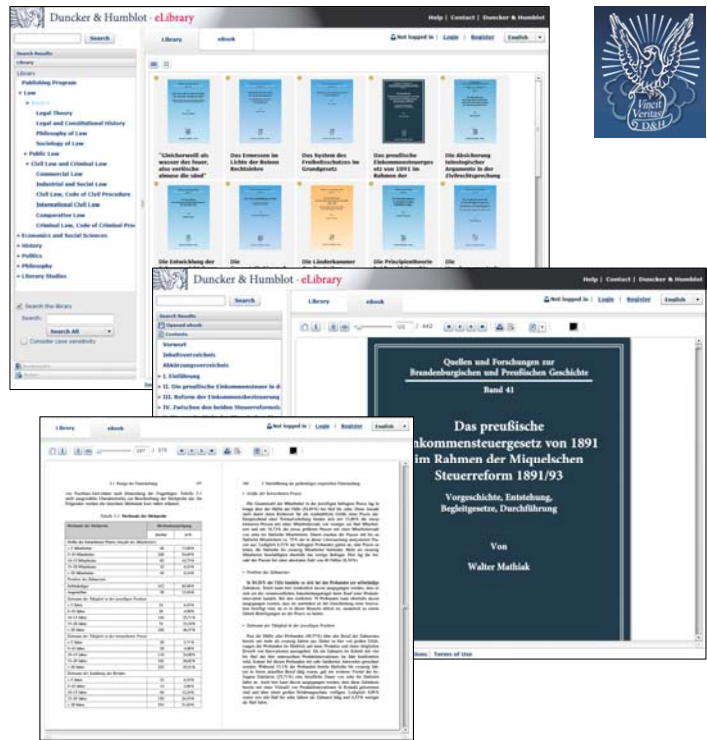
Duncker & Humblot · eLibrary

Help | Contact | Duncker & Humblot

Search

Search Results

Library

Library

Publishing Program

Law

Legal Theory

Legal and Constitutional History

Philosophy of Law

Sociology of Law

Public Law

Civil Law and Criminal Law

Commercial Law

Industrial and Social Law

Civil Law, Code of Civil Procedure

International Civil Law

Comparative Law

Criminal Law, Code of Criminal Pro

Economics and Social Sciences

History

Politics

Philosophy

Literary Studies

Search the library

Search:

Search All

Consider case sensitivity

Library

eBook

Not logged in | Login | Register

English

"Gleichzeitig als wasser das feuer, also vorlische almme die sünd"

Das Entstehen im Lichte der Reinen Rechtslehre

Das System des Freiheitsschutzes im Grundgesetz

Das preußische Einkommensteuerges etz von 1891 im Rahmen der

Die Abschöpfung teleologischer Argumente in der Zivilrechtsprechung

Die Entwicklung der

Die

Die Länderkammer

Die Principientheorie

Die

Vincit Veritas D&H

Duncker & Humblot · eLibrary

Help | Contact | Duncker & Humblot

Search

Search Results

Opened ebook

Contents

Vorwort

Inhaltsverzeichnis

Abkürzungsverzeichnis

I. Einführung

II. Die preußische Einkommensteuer in d

III. Reform der Einkommensbesteuerung

IV. Zwischen den beiden Steuerreform

Library

eBook

Not logged in | Login | Register

English

1/1 / 442

Quellen und Forschungen zur Brandenburgischen und Preußischen Geschichte

Band 41

Das preußische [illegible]inkommensteuergesetz von 1891 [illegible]im Rahmen der Miquelschen Steuerreform 1891/93

Vorgeschichte, Entstehung, Begleitgesetze, Durchführung

Von

Walter Mathiak

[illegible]ions | Terms of Use

Library

eBook

Not logged in | Login | Register

English

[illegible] / 375

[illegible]